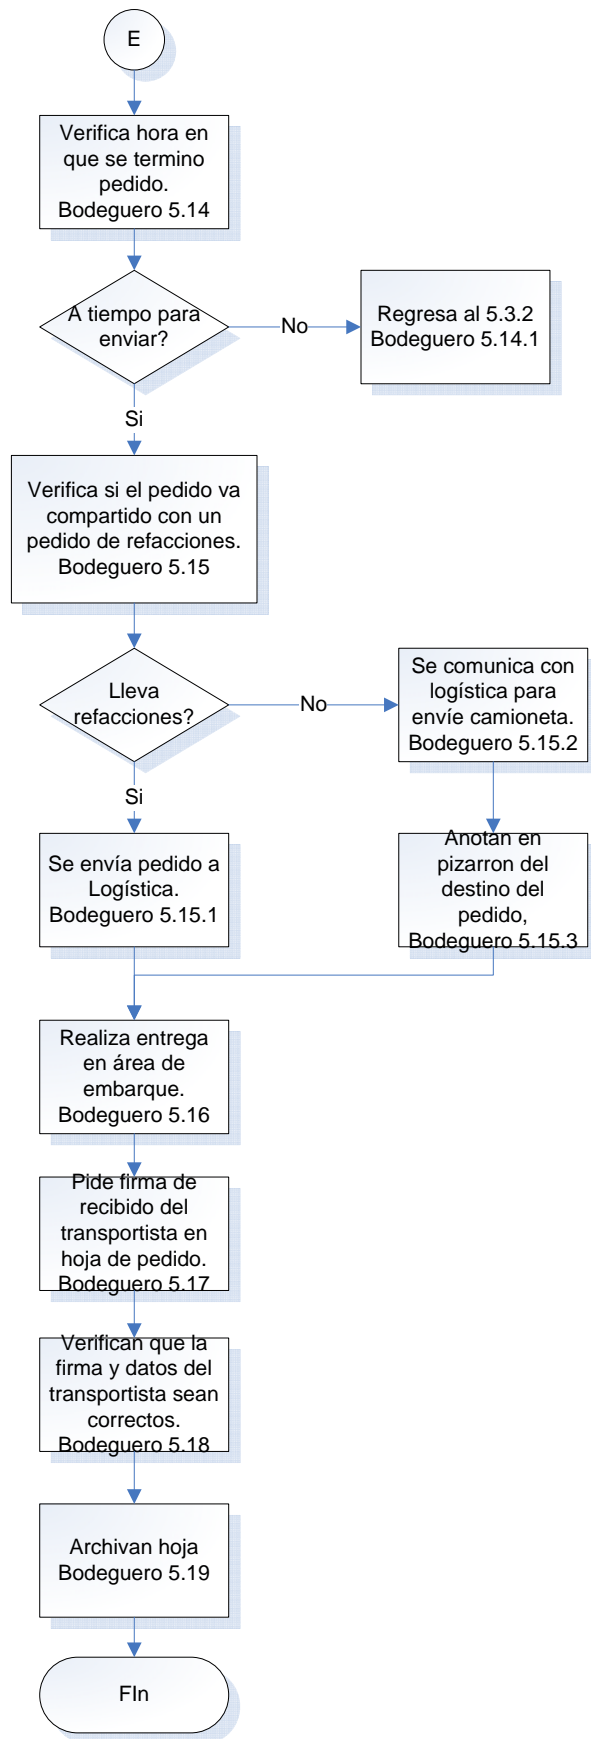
E

Verifica hora en que se termino pedido. Bodeguero 5.14

A tiempo para enviar?

No

Regresa al 5.3.2 Bodeguero 5.14.1

Si

Verifica si el pedido va compartido con un pedido de refacciones. Bodeguero 5.15

Lleva refacciones?

No

Se comunica con logística para envíe camioneta. Bodeguero 5.15.2

Si

Se envía pedido a Logística. Bodeguero 5.15.1

Anotan en pizarron del destino del pedido, Bodeguero 5.15.3

Realiza entrega en área de embarque. Bodeguero 5.16

Pide firma de recibido del transportista en hoja de pedido. Bodeguero 5.17

Verifican que la firma y datos del transportista sean correctos. Bodeguero 5.18

Archivan hoja Bodeguero 5.19

FIn